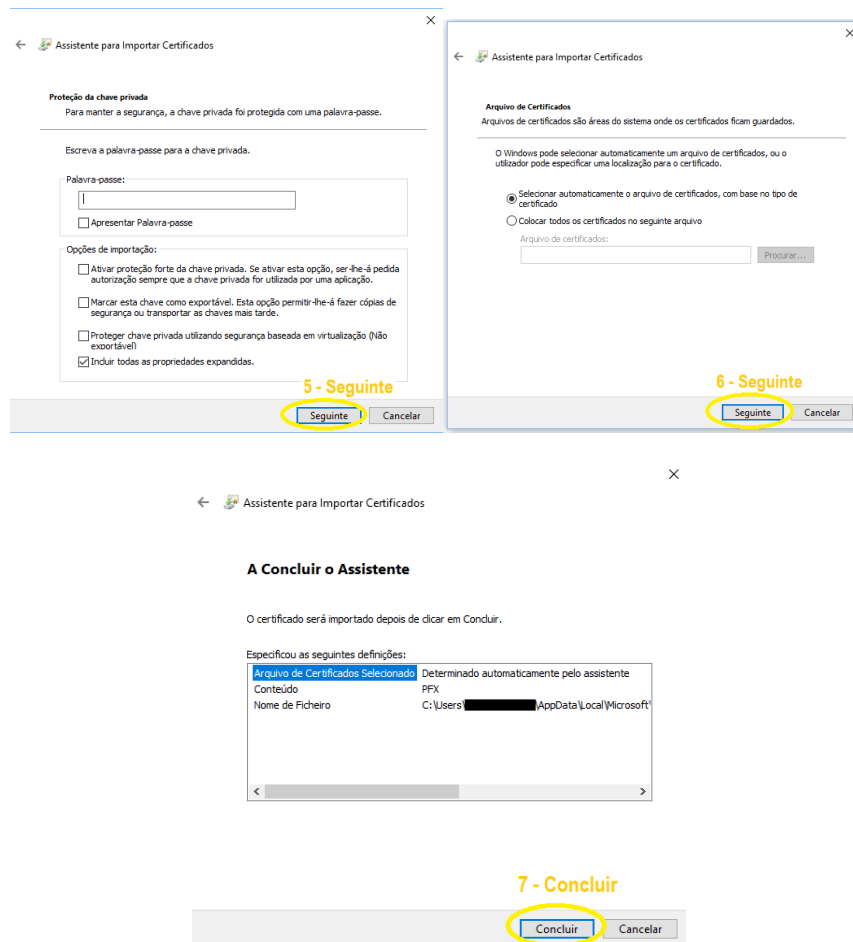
×

Assistente para Importar Certificados

Proteção da chave privada
Para manter a segurança, a chave privada foi protegida com uma palavra-passe.

Escreva a palavra-passe para a chave privada.

Palavra-passe:

Apresentar Palavra-passe

Opções de importação:

Ativar proteção forte da chave privada. Se ativar esta opção, ser-lhe-á pedida autorização sempre que a chave privada for utilizada por uma aplicação.

Marcar esta chave como exportável. Esta opção permitir-lhe-á fazer cópias de segurança ou transportar as chaves mais tarde.

Proteger chave privada utilizando segurança baseada em virtualização (Não exportável)

Incluir todas as propriedades expandidas.

5 - Seguinte

Seguinte Cancelar

×

Assistente para Importar Certificados

Arquivo de Certificados
Arquivos de certificados são áreas do sistema onde os certificados ficam guardados.

O Windows pode selecionar automaticamente um arquivo de certificados, ou o utilizador pode especificar uma localização para o certificado.

Selecionar automaticamente o arquivo de certificados, com base no tipo de certificado

Colocar todos os certificados no seguinte arquivo

Arquivo de certificados:

Procurar...

6 - Seguinte

Seguinte Cancelar

×

Assistente para Importar Certificados

A Concluir o Assistente

O certificado será importado depois de clicar em Concluir.

Especificou as seguintes definições:

| | |
|---|---|
| Arquivo de Certificados Selecionado | Determinado automaticamente pelo assistente |
| Conteúdo | PFX |
| Nome de Ficheiro | C:\Users\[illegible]\AppData\Local\Microsoft\ |

7 - Concluir

Concluir Cancelar